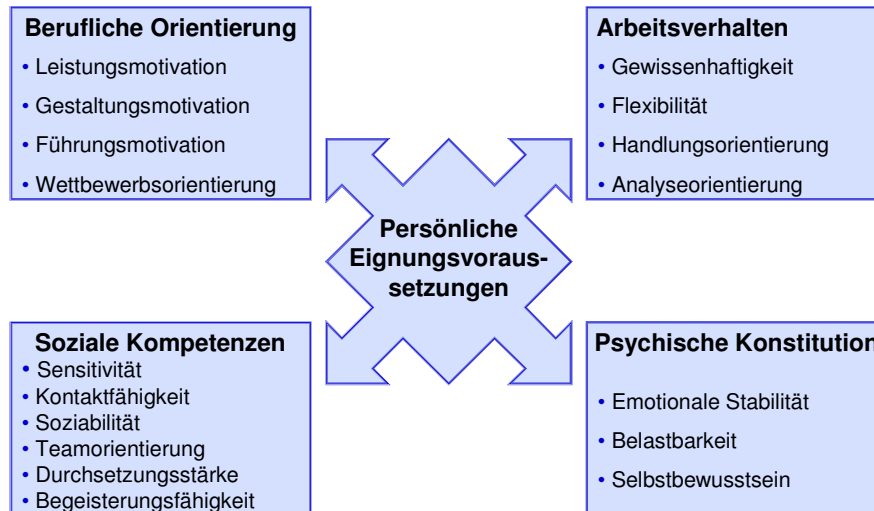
**Berufliche Orientierung**
• Leistungsmotivation
• Gestaltungsmotivation
• Führungsmotivation
• Wettbewerbsorientierung

**Arbeitsverhalten**
• Gewissenhaftigkeit
• Flexibilität
• Handlungsorientierung
• Analyseorientierung

**Persönliche Eignungsvoraussetzungen**

**Soziale Kompetenzen**
• Sensitivität
• Kontaktfähigkeit
• Soziabilität
• Teamorientierung
• Durchsetzungsstärke
• Begeisterungsfähigkeit

**Psychische Konstitution**
• Emotionale Stabilität
• Belastbarkeit
• Selbstbewusstsein